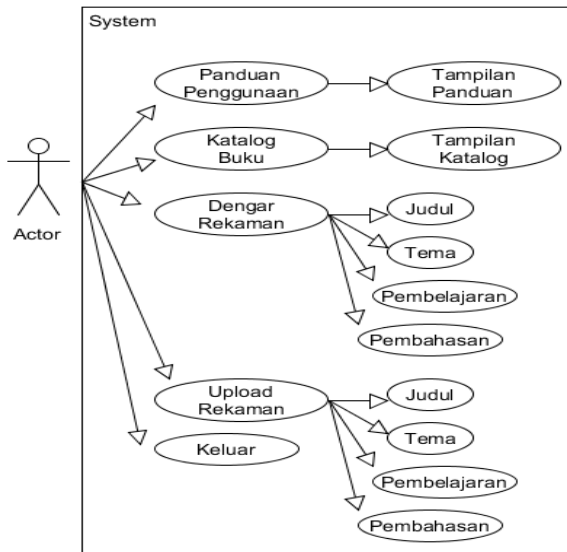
System

Actor

Panduan Penggunaan

Tampilan Panduan

Katalog Buku

Tampilan Katalog

Dengar Rekaman

Judul

Tema

Pembelajaran

Pembahasan

Upload Rekaman

Judul

Tema

Pembelajaran

Pembahasan

Keluar